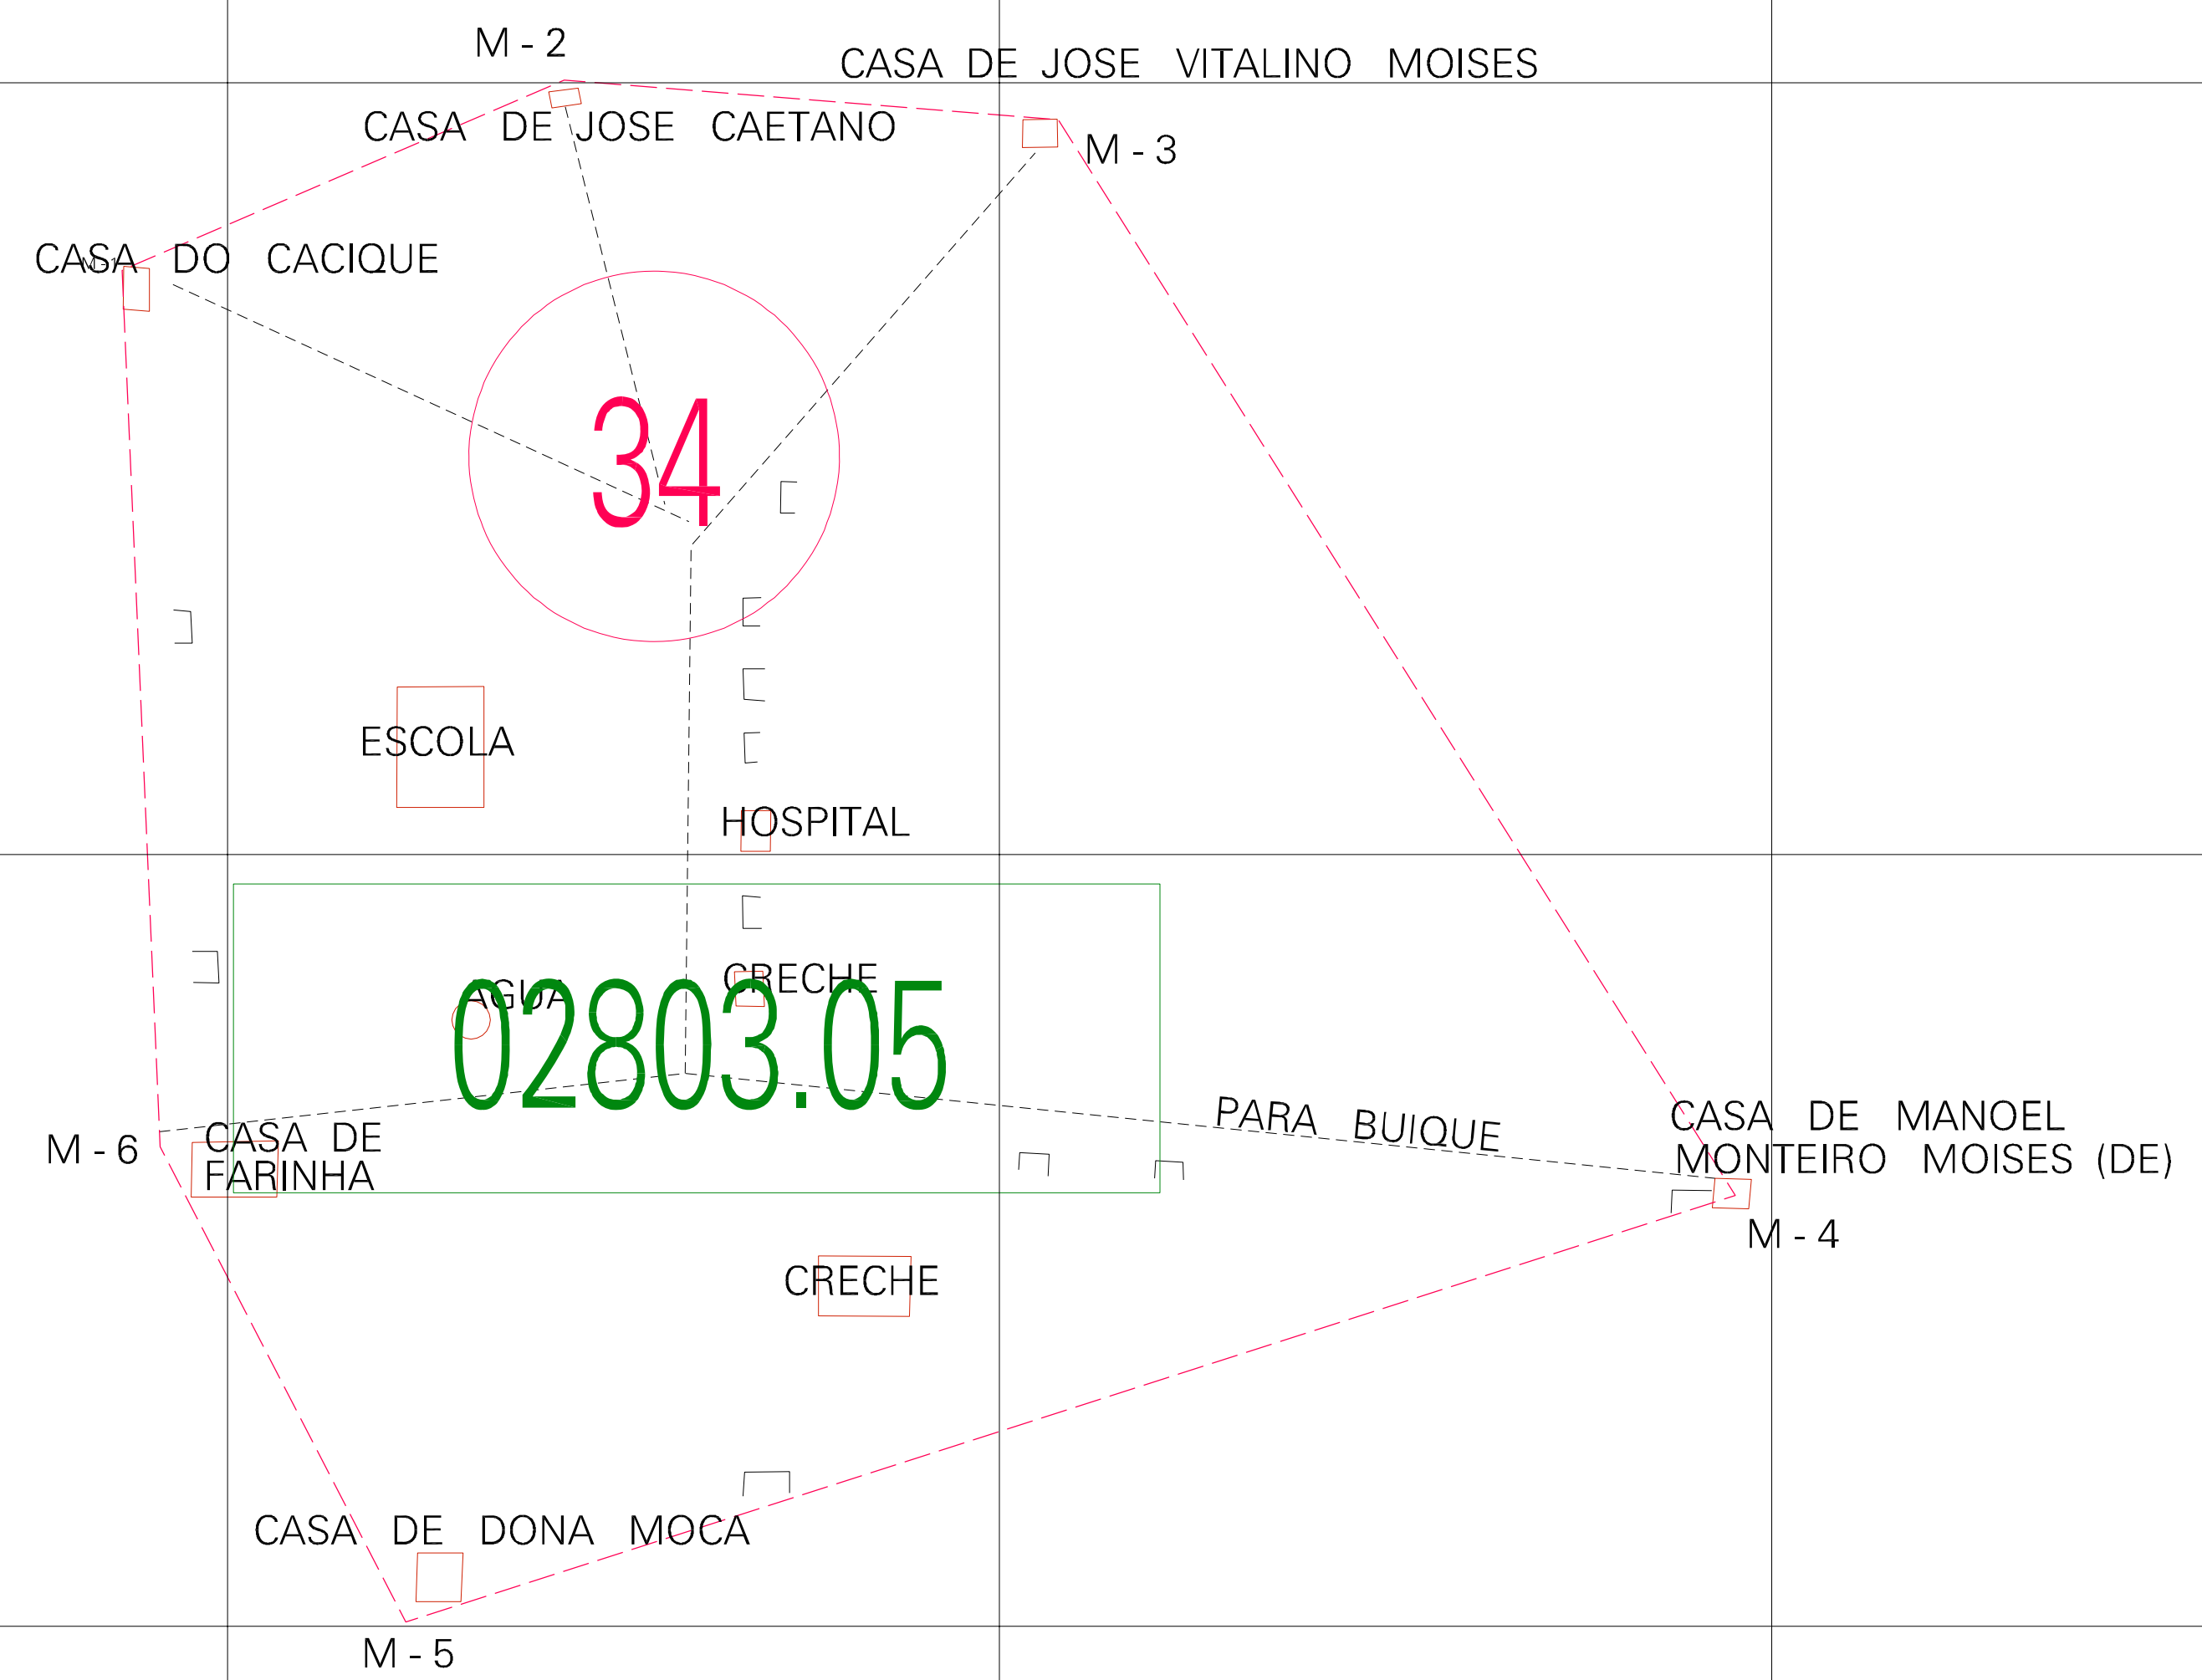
M - 2

CASA DE JOSE VITALINO MOISES

CASA DE JOSE CAETANO

M - 3

CASA DO CACIQUE

34

ESCOLA

HOSPITAL

AGUA

CRECHE

02803.05

PARA BUIQUE

CASA DE MANOEL MONTEIRO MOISES (DE)

M - 6

CASA DE FARINHA

M - 4

CRECHE

CASA DE DONA MOCA

M - 5